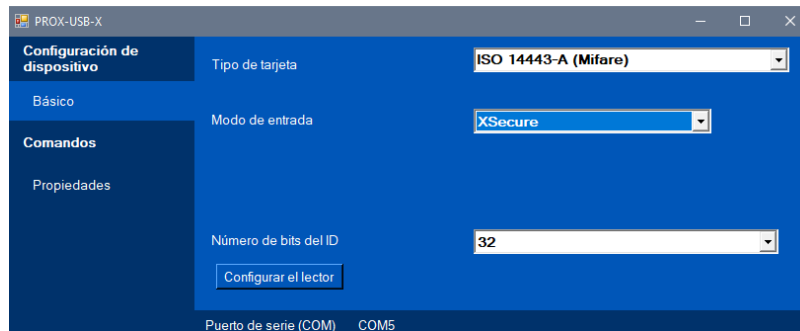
PROX-USB-X

Configuración de dispositivo

Básico

Comandos

Propiedades

Tipo de tarjeta ISO 14443-A (Mifare)

Modo de entrada XSecure

Número de bits del ID 32

Configurar el lector

Puerto de serie (COM) COM5